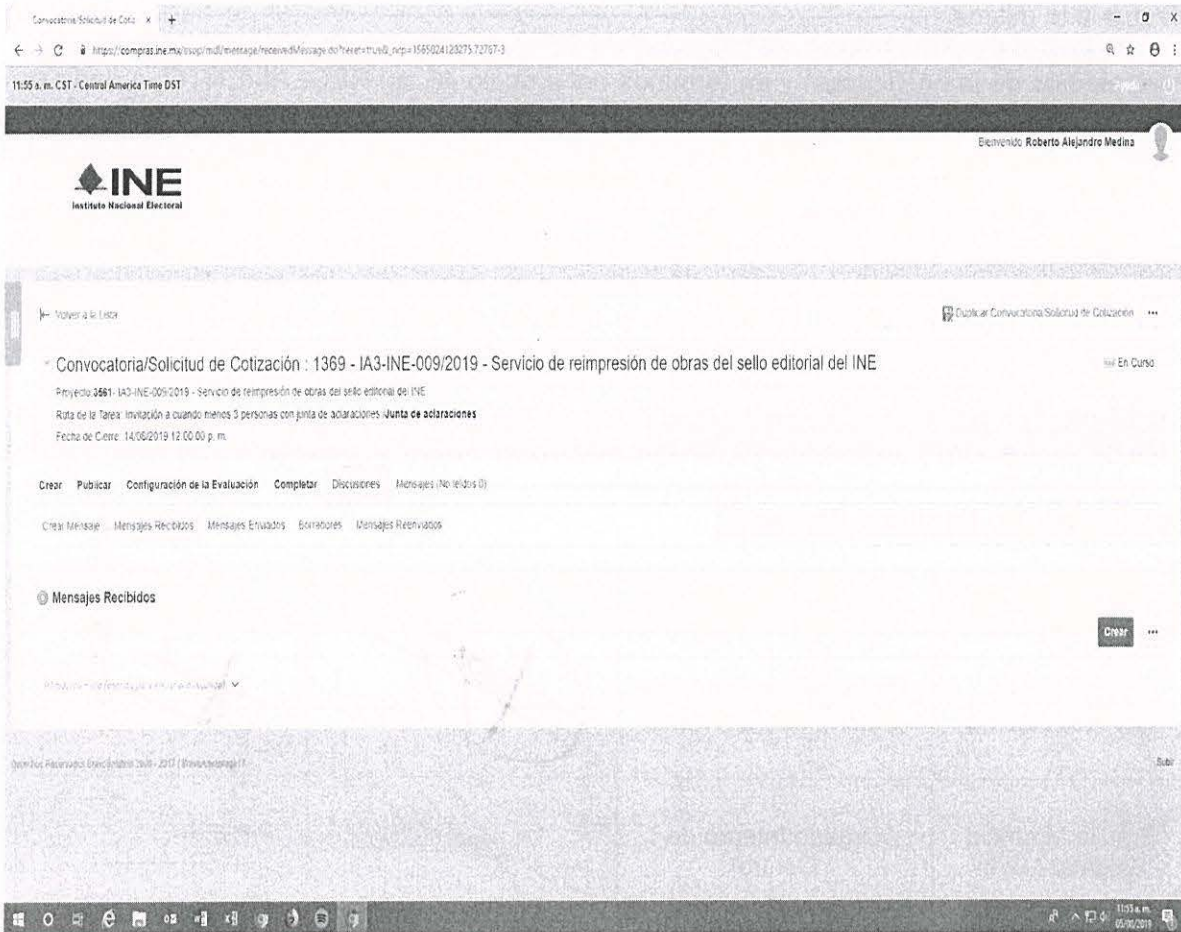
Convocatoria/Solicitud de Coti ×

https://compras.ine.mx/sop/mdl/message/receivedMessage.do?reset=true&_nrp=1565024123275.72767-3

11:55 a. m. CST - Central America Time DST

Bienvenido Roberto Alejandro Medina

INE
Instituto Nacional Electoral

Volver a la Lista

Duplicar Convocatoria/Solicitud de Cotización ···

Convocatoria/Solicitud de Cotización : 1369 - IA3-INE-009/2019 - Servicio de reimpresión de obras del sello editorial del INE

En Curso

Proyecto 3561 - IA3-INE-009/2019 - Servicio de reimpresión de obras del sello editorial del INE

Ruta de la Tarea: Invitación a cuando menos 3 personas con junta de aclaraciones / Junta de aclaraciones

Fecha de Cierre: 14/08/2019 12:00:00 p. m.

Crear Publicar Configuración de la Evaluación Completar Discusiones Mensajes (No leídos 0)

Crear Mensaje Mensajes Recibidos Mensajes Enviados Borradores Mensajes Reenviados

Mensajes Recibidos

Crear ···

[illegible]

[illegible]

Subir

11:55 a. m. 05/08/2019